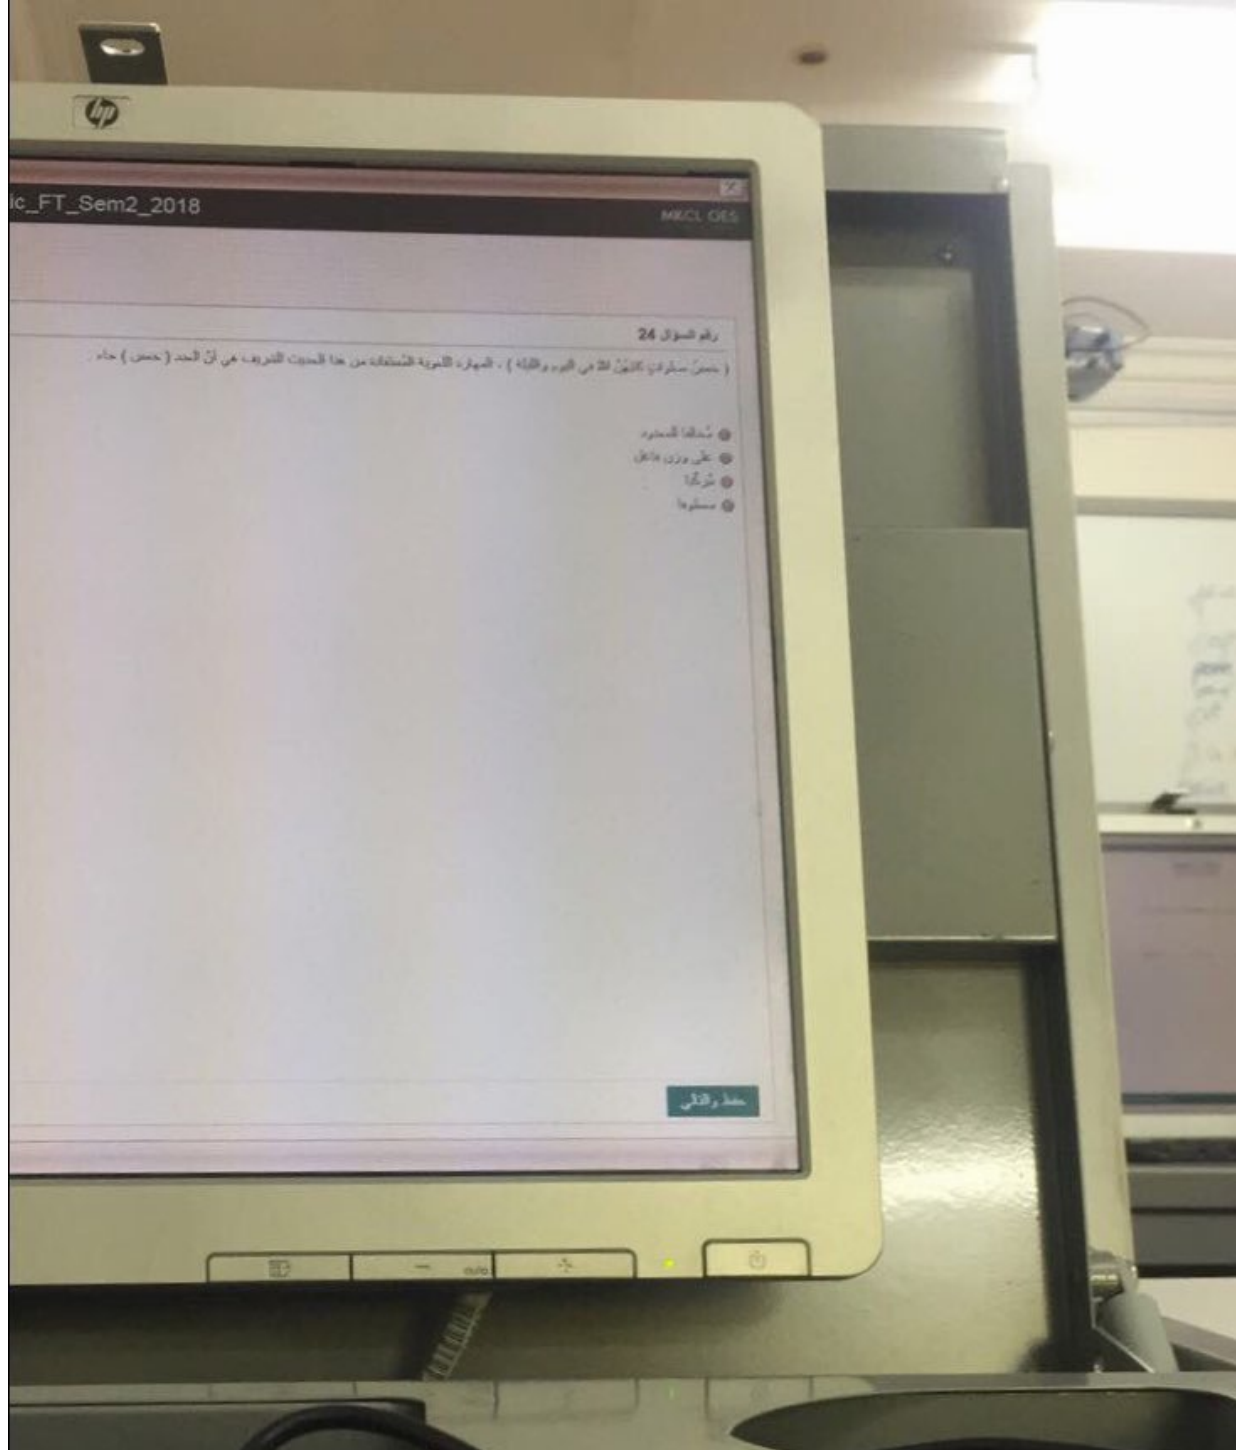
hp

ic_FT_Sem2_2018

MKCL OES

رقم السؤال 24

( خمسُ سفرات كانهنّ الا في اليوم والليلة ) ، المهارة اللغوية المستفادة من هذا الحديث الشريف هي أنّ العدد ( خمس ) جاء .

مُخالفًا المعدود
على وزن فاعل
مُذكّرًا
مستثنوعًا

حفظ والتالي

auto